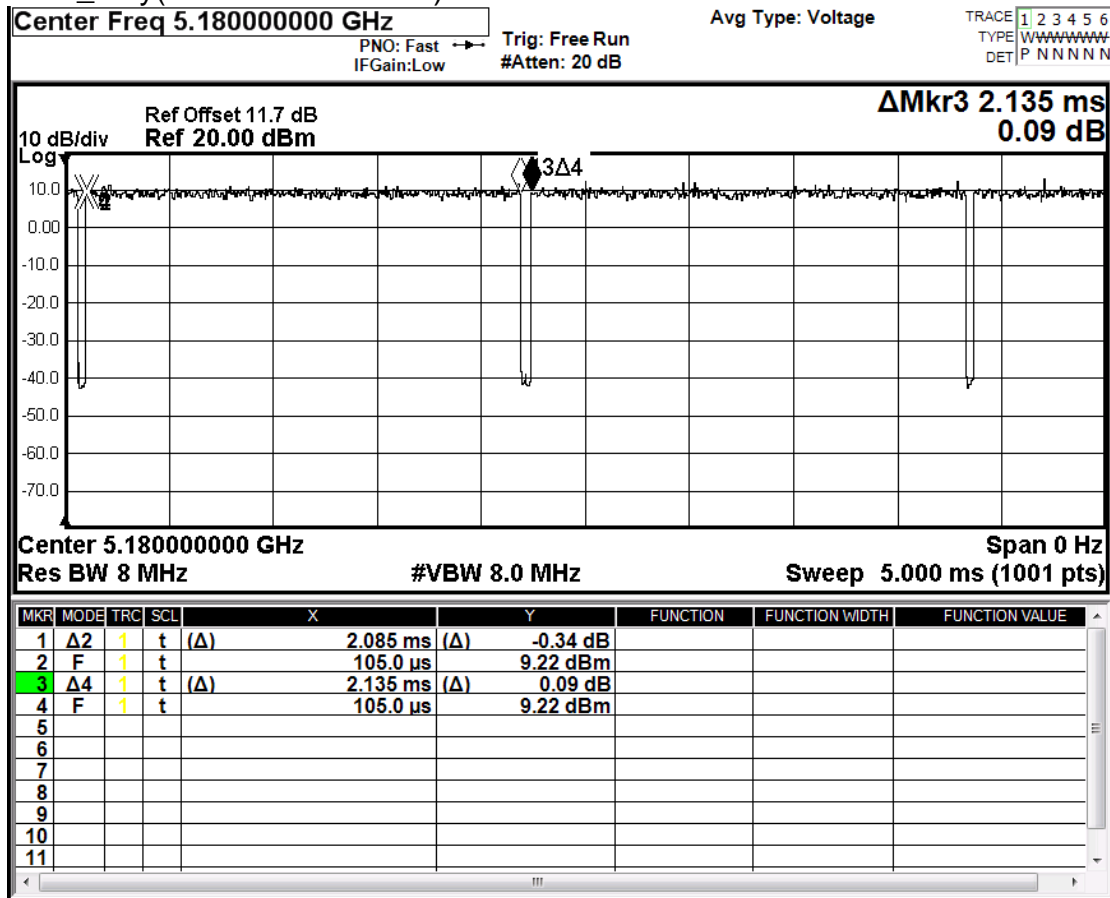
Center Freq 5.180000000 GHz
PNO: Fast
IFGain:Low
Trig: Free Run
#Atten: 20 dB
Avg Type: Voltage
TRACE 1 2 3 4 5 6
TYPE WWWWWW
DET P N N N N N

Ref Offset 11.7 dB
10 dB/div Ref 20.00 dBm
Log
ΔMkr3 2.135 ms
0.09 dB

3Δ4
2

10.0
0.00
-10.0
-20.0
-30.0
-40.0
-50.0
-60.0
-70.0

Center 5.180000000 GHz
Span 0 Hz
Res BW 8 MHz
#VBW 8.0 MHz
Sweep 5.000 ms (1001 pts)

| MKR | MODE | TRC | SCL | X | Y | FUNCTION | FUNCTION WIDTH | FUNCTION VALUE |
|---|---|---|---|---|---|---|---|---|
| 1 | Δ2 | 1 | t | (Δ) 2.085 ms | (Δ) -0.34 dB | | | |
| 2 | F | 1 | t | 105.0 µs | 9.22 dBm | | | |
| 3 | Δ4 | 1 | t | (Δ) 2.135 ms | (Δ) 0.09 dB | | | |
| 4 | F | 1 | t | 105.0 µs | 9.22 dBm | | | |
| 5 | | | | | | | | |
| 6 | | | | | | | | |
| 7 | | | | | | | | |
| 8 | | | | | | | | |
| 9 | | | | | | | | |
| 10 | | | | | | | | |
| 11 | | | | | | | | |